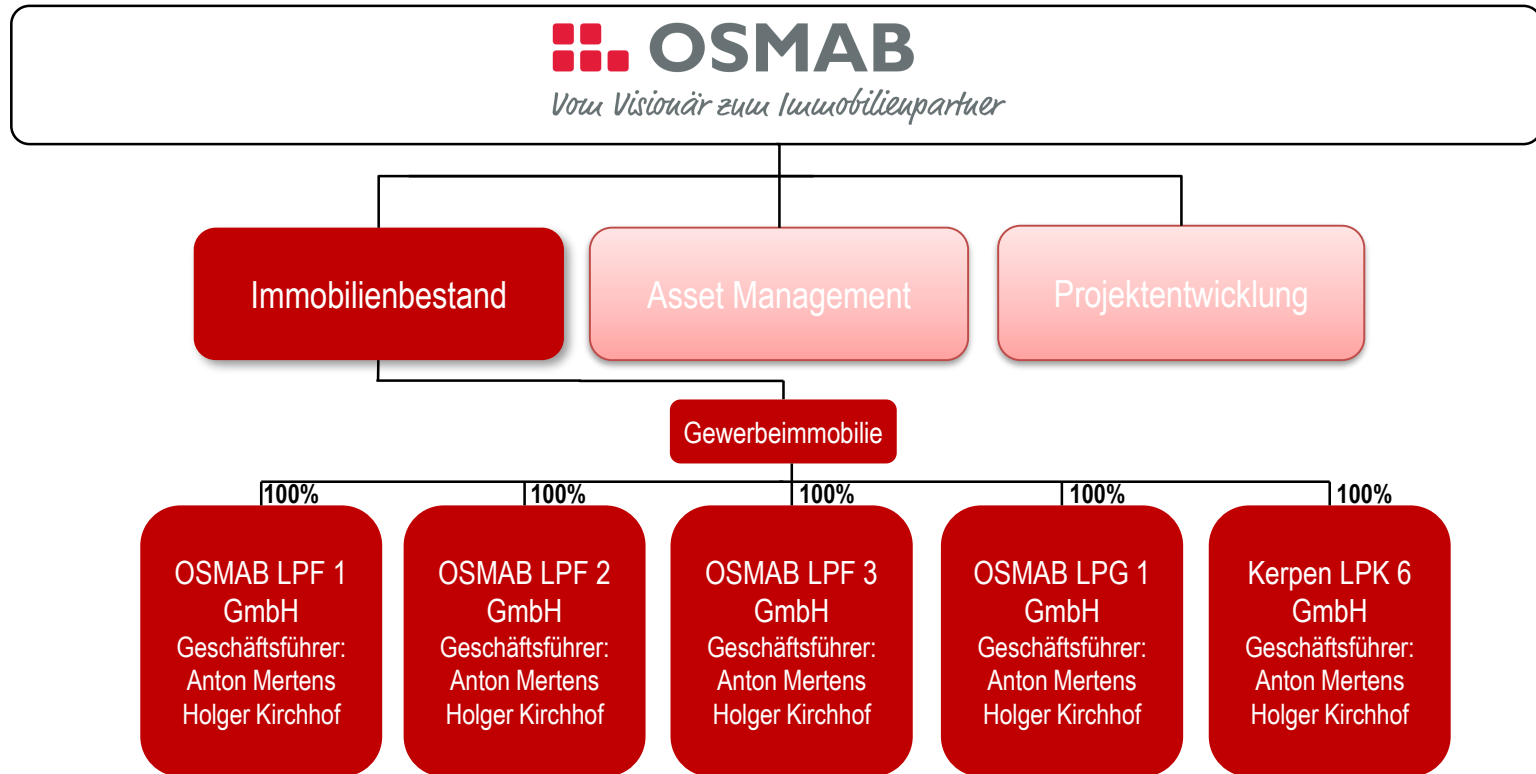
OSMAB
Vom Visionär zum Immobilienpartner

Immobilienbestand

Asset Management

Projektentwicklung

Gewerbeimmobilie

100%

100%

100%

100%

100%

OSMAB LPF 1 GmbH
Geschäftsführer:
Anton Mertens
Holger Kirchhof

OSMAB LPF 2 GmbH
Geschäftsführer:
Anton Mertens
Holger Kirchhof

OSMAB LPF 3 GmbH
Geschäftsführer:
Anton Mertens
Holger Kirchhof

OSMAB LPG 1 GmbH
Geschäftsführer:
Anton Mertens
Holger Kirchhof

Kerpen LPK 6 GmbH
Geschäftsführer:
Anton Mertens
Holger Kirchhof